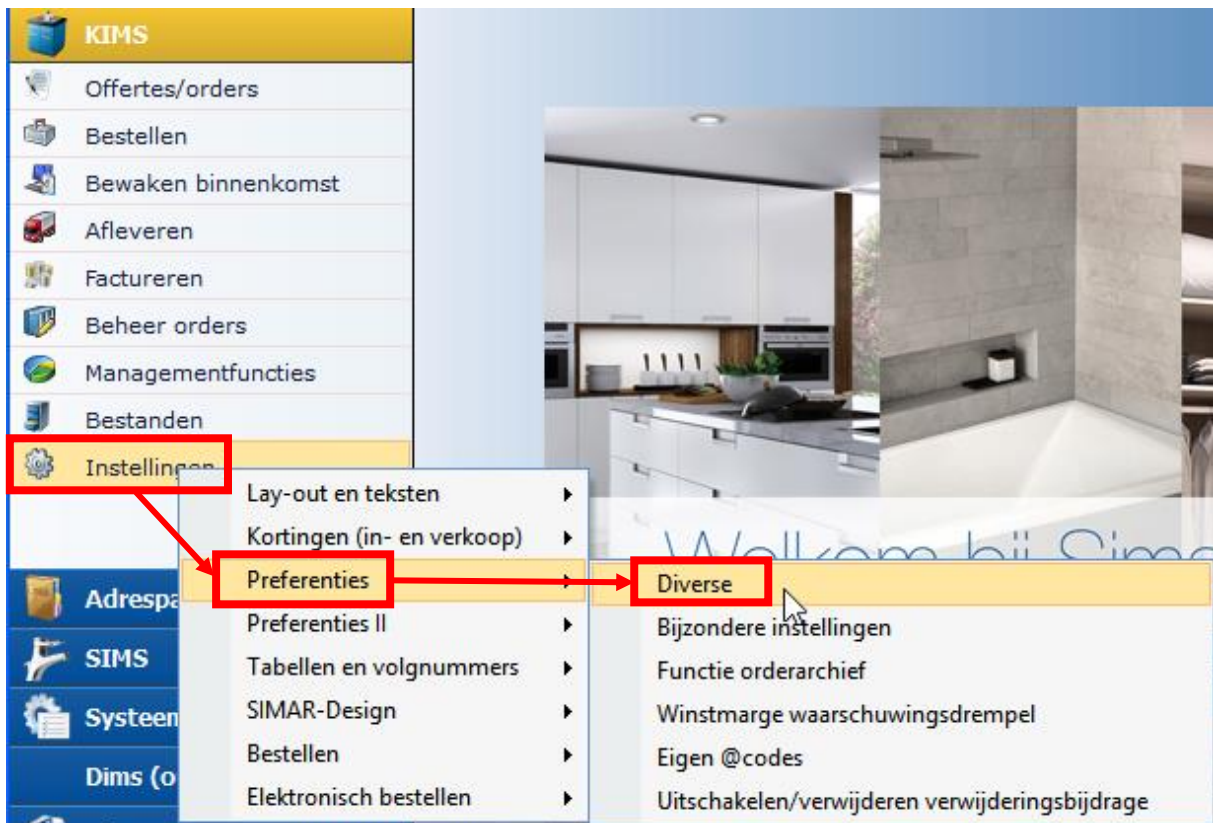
KIMS
Offertes/orders
Bestellen
Bewaken binnenkomst
Afleveren
Factureren
Beheer orders
Managementfuncties
Bestanden
Instellingen

Adrespa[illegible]
SIMS
Systeem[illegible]
Dims (o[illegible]

Lay-out en teksten
Kortingen (in- en verkoop)
Preferenties
Preferenties II
Tabellen en volgnummers
SIMAR-Design
Bestellen
Elektronisch bestellen

Diverse
Bijzondere instellingen
Functie orderarchief
Winstmarge waarschuwingsdrempel
Eigen @codes
Uitschakelen/verwijderen verwijderingsbijdrage

Welkom bij Sim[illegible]